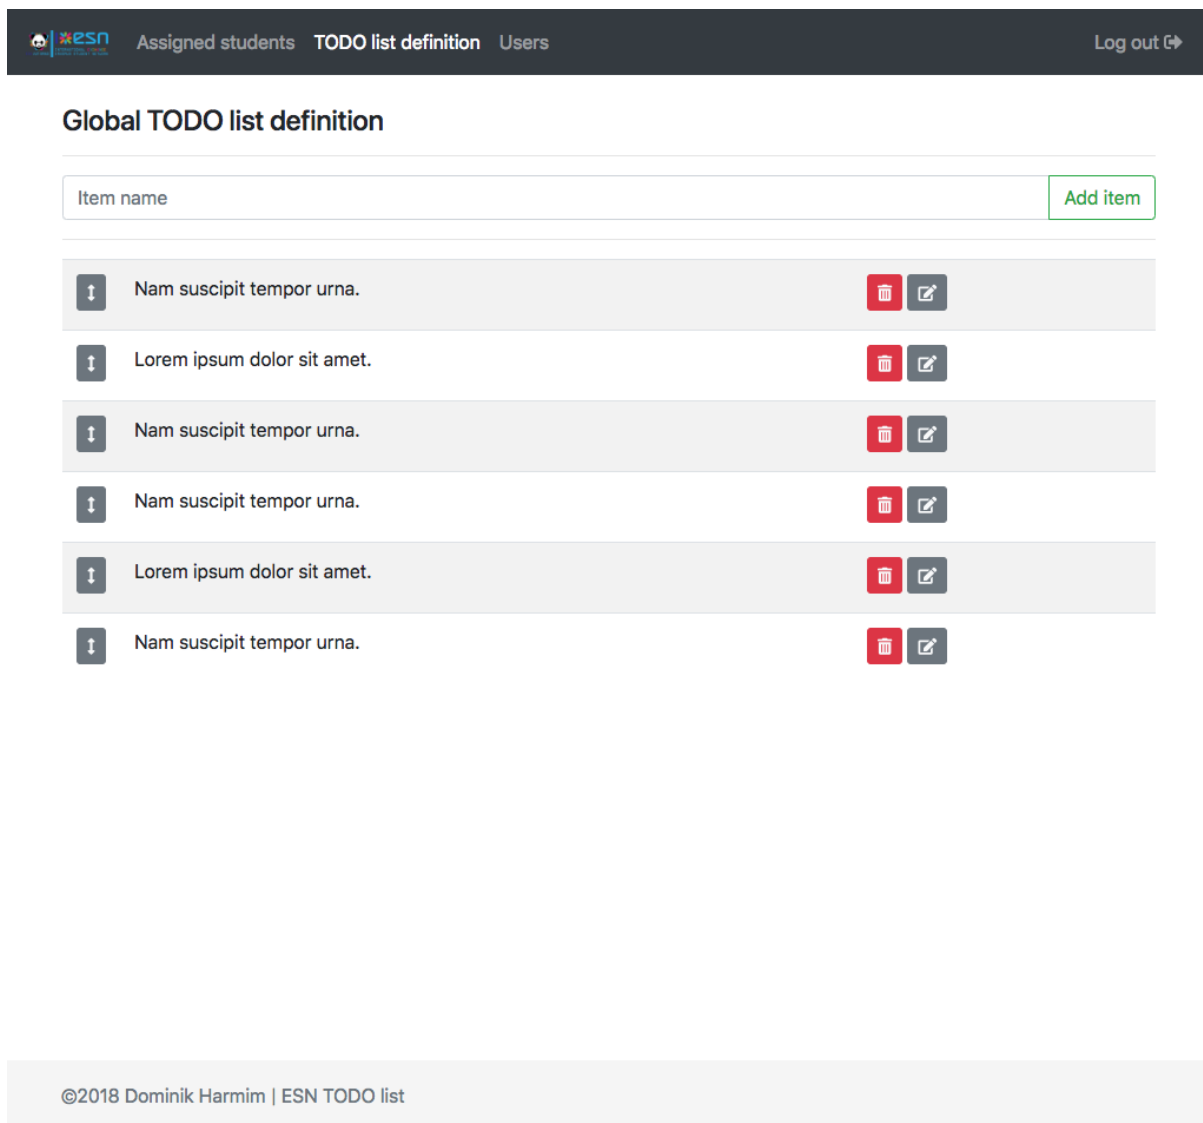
esn Assigned students TODO list definition Users Log out

Global TODO list definition

Item name
Add item

Nam suscipit tempor urna.

Lorem ipsum dolor sit amet.

Nam suscipit tempor urna.

Nam suscipit tempor urna.

Lorem ipsum dolor sit amet.

Nam suscipit tempor urna.

©2018 Dominik Harmim | ESN TODO list